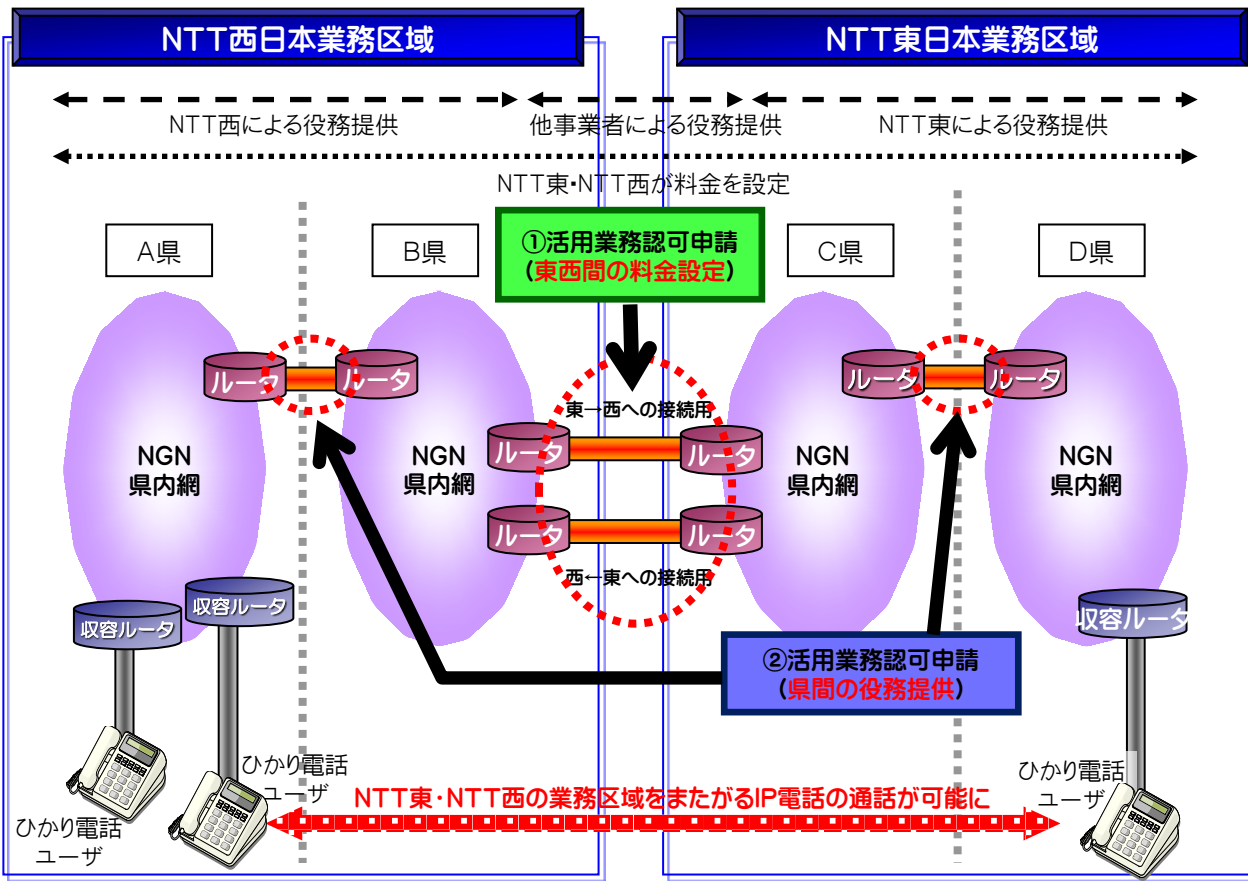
NTT西日本業務区域

NTT東日本業務区域

NTT西による役務提供

他事業者による役務提供

NTT東による役務提供

NTT東･NTT西が料金を設定

A県

B県

①活用業務認可申請
(東西間の料金設定)

C県

D県

ルータ

ルータ

ルータ

ルータ

東→西への接続用

ルータ

ルータ

ルータ

ルータ

西←東への接続用

NGN
県内網

NGN
県内網

NGN
県内網

NGN
県内網

収容ルータ

収容ルータ

収容ルータ

②活用業務認可申請
(県間の役務提供)

ひかり電話
ユーザ

ひかり電話
ユーザ

ひかり電話
ユーザ

NTT東･NTT西の業務区域をまたがるIP電話の通話が可能に